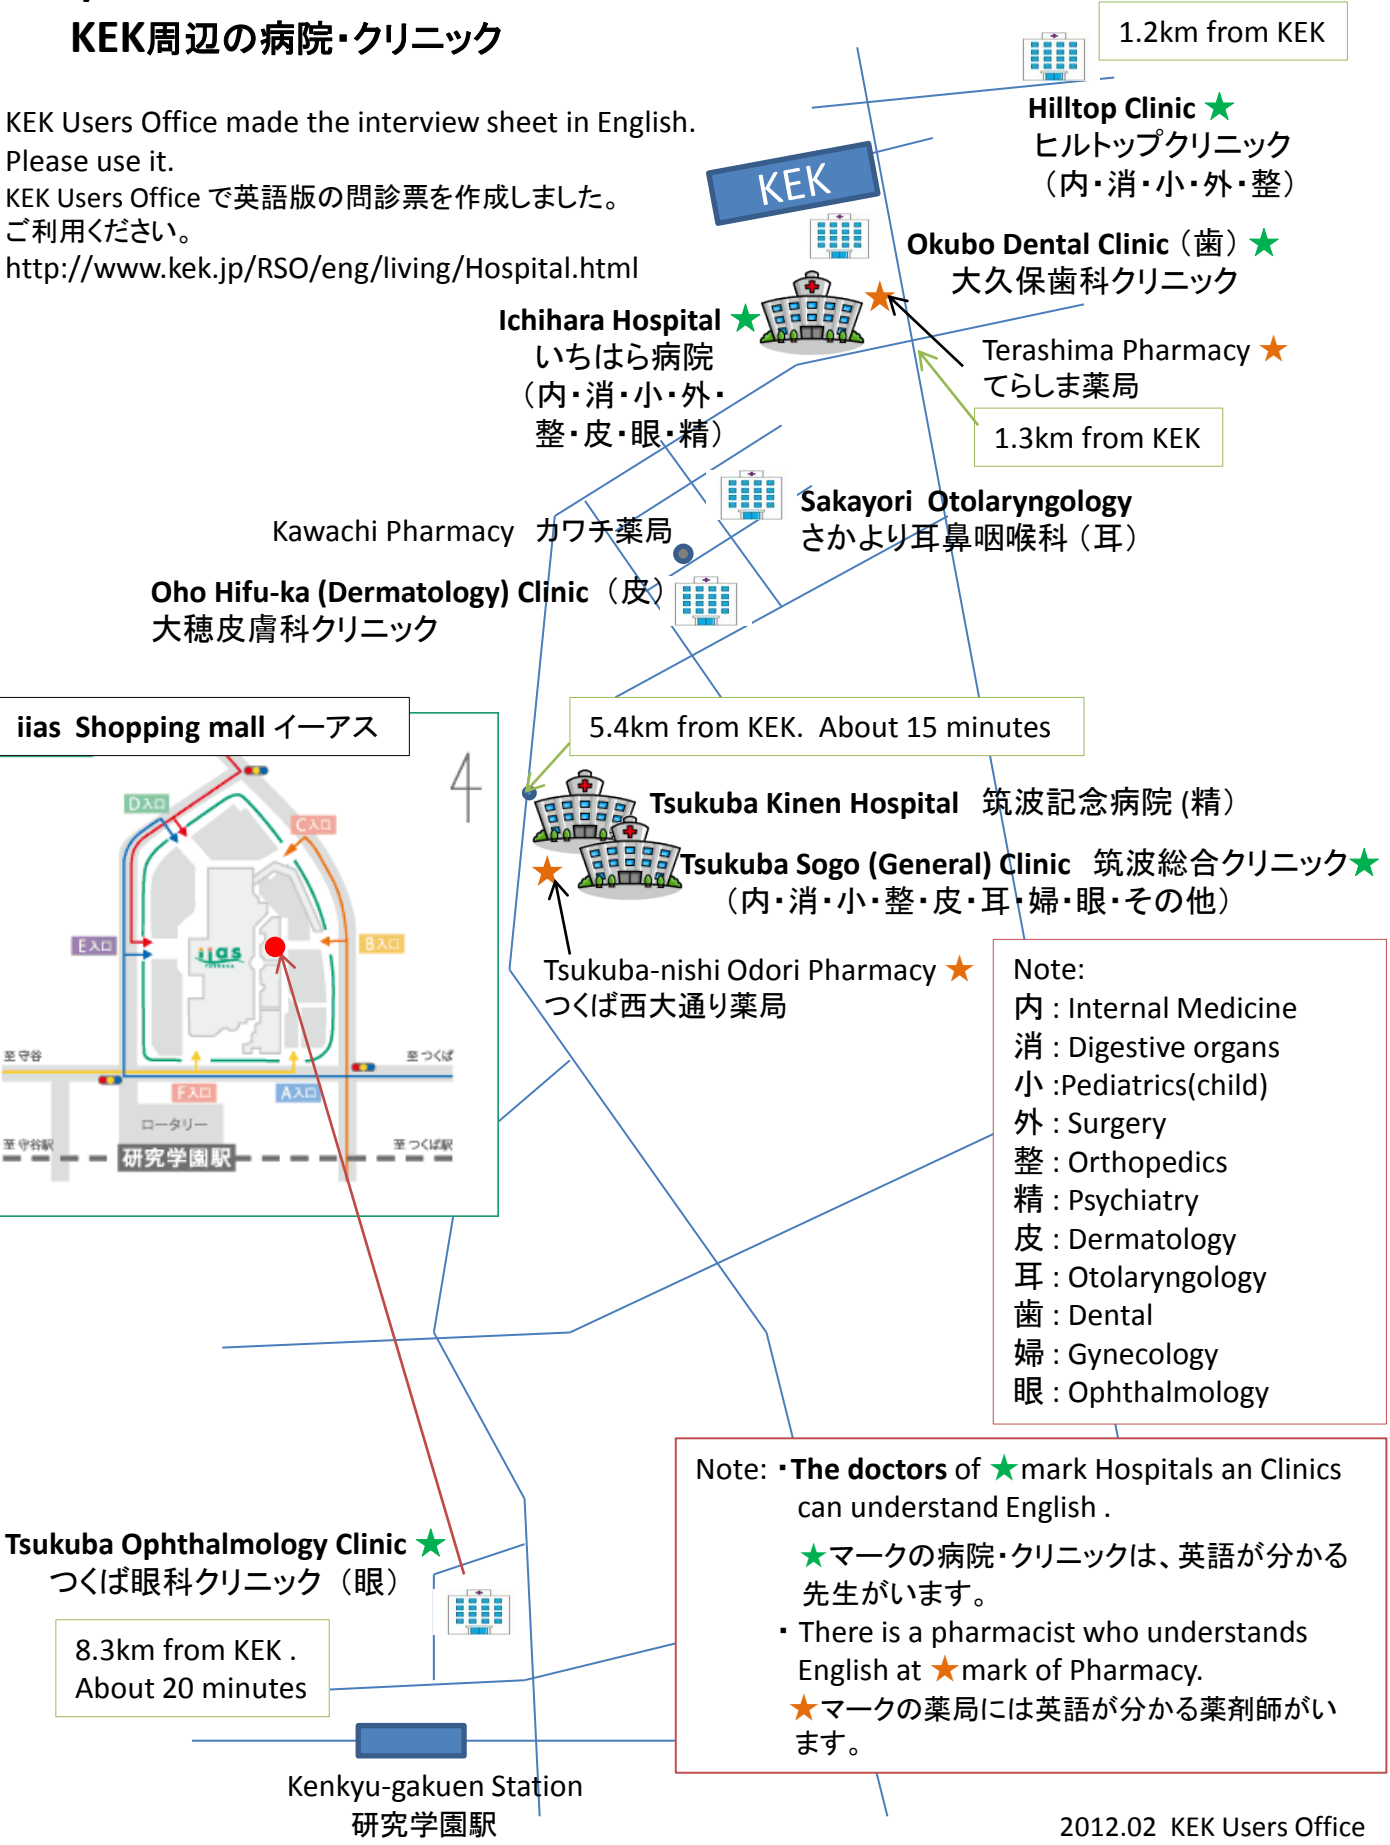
KEK周辺の病院・クリニック

KEK Users Office made the interview sheet in English. Please use it.
KEK Users Office で英語版の問診票を作成しました。ご利用ください。
http://www.kek.jp/RSO/eng/living/Hospital.html

1.2km from KEK

Hilltop Clinic ★
ヒルトップクリニック
（内・消・小・外・整）

KEK

Okubo Dental Clinic（歯）★
大久保歯科クリニック

Ichihara Hospital ★
いちはら病院
（内・消・小・外・整・皮・眼・精）

Terashima Pharmacy ★
てらしま薬局

1.3km from KEK

Sakayori Otolaryngology
さかより耳鼻咽喉科（耳）

Kawachi Pharmacy カワチ薬局

Oho Hifu-ka (Dermatology) Clinic（皮）
大穂皮膚科クリニック

iias Shopping mall イーアス

4

D入口
C入口
E入口
B入口
F入口
A入口
iias
至守谷
至つくば
ロータリー
至守谷駅
至つくば駅
研究学園駅

5.4km from KEK. About 15 minutes

Tsukuba Kinen Hospital 筑波記念病院 (精)

Tsukuba Sogo (General) Clinic 筑波総合クリニック★
（内・小・整・皮・耳・婦・眼・その他）

Tsukuba-nishi Odori Pharmacy ★
つくば西大通り薬局

Note:
内 : Internal Medicine
消 : Digestive organs
小 :Pediatrics(child)
外 : Surgery
整 : Orthopedics
精 : Psychiatry
皮 : Dermatology
耳 : Otolaryngology
歯 : Dental
婦 : Gynecology
眼 : Ophthalmology

Tsukuba Ophthalmology Clinic ★
つくば眼科クリニック（眼）

8.3km from KEK . About 20 minutes

Note: ・The doctors of ★mark Hospitals an Clinics can understand English .
★マークの病院・クリニックは、英語が分かる先生がいます。
・There is a pharmacist who understands English at ★mark of Pharmacy.
★マークの薬局には英語が分かる薬剤師がいます。

Kenkyu-gakuen Station
研究学園駅

2012.02 KEK Users Office